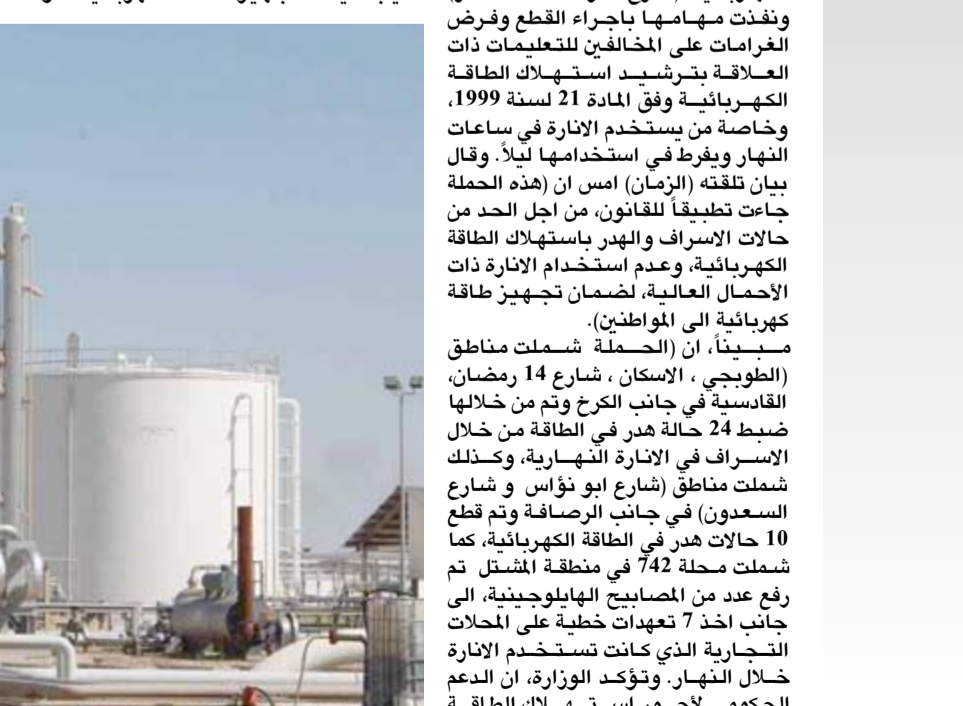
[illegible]

ونفذت مهامها باجراء القطع وفرض الغرامات على المخالفين للتعليمات ذات العلاقة بترشيد استهلاك الطاقة الكهربائية وفق المادة 21 لسنة 1999، وخاصة من يستخدم الانارة في ساعات النهار ويفرط في استخدامها ليلاً. وقال بيان تلقته (الزمان) امس ان (هذه الحملة جاءت تطبيقاً للقانون، من اجل الحد من حالات الاسراف والهدر باستهلاك الطاقة الكهربائية، وعدم استخدام الانارة ذات الأحمال العالية، لضمان تجهيز طاقة كهربائية الى المواطنين).

مبيناً، ان (الحملة شملت مناطق (الطوبجي ، الاسكان ، شارع 14 رمضان، القادسية في جانب الكرخ وتم من خلالها ضبط 24 حالة هدر في الطاقة من خلال الاسراف في الانارة النهارية، وكذلك شملت مناطق (شارع ابو نؤاس و شارع السعدون) في جانب الرصافة وتم قطع 10 حالات هدر في الطاقة الكهربائية، كما شملت محلة 742 في منطقة المشتل تم رفع عدد من المصابيح الهايلوجينية، الى جانب اخذ 7 تعهدات خطية على المحلات التجارية الذي كانت تستخدم الانارة خلال النهار. وتؤكد الوزارة، ان الدعم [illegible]